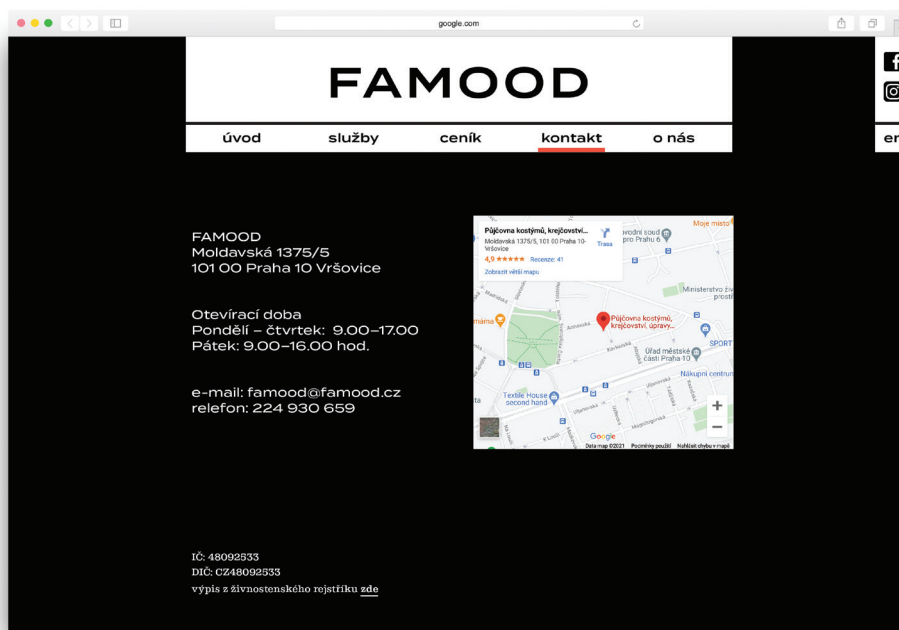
google.com

FAMOOD

úvod služby ceník kontakt o nás

en

FAMOOD
Moldavská 1375/5
101 00 Praha 10 Vršovice

Otevírací doba
Pondělí – čtvrtek: 9.00–17.00
Pátek: 9.00–16.00 hod.

e-mail: famood@famood.cz
relefon: 224 930 659

Půjčovna kostýmů, krejčovství...
Moldavská 1375/5, 101 00 Praha 10-Vršovice
4,9 ★★★★★ Recenze: 41
Trasa
Zobrazit větší mapu
Moje místo
Půjčovna kostýmů, krejčovství, úpravy...
Ministerstvo ži
Úřad městské části Praha 10
SPORT
Nákupní centrum
Textile House second hand
máma
Google
Data map ©2021 Podmínky použití Nahlásit chybu v mapě

IČ: 48092533
DIČ: CZ48092533
výpis z živnostenského rejstříku zde